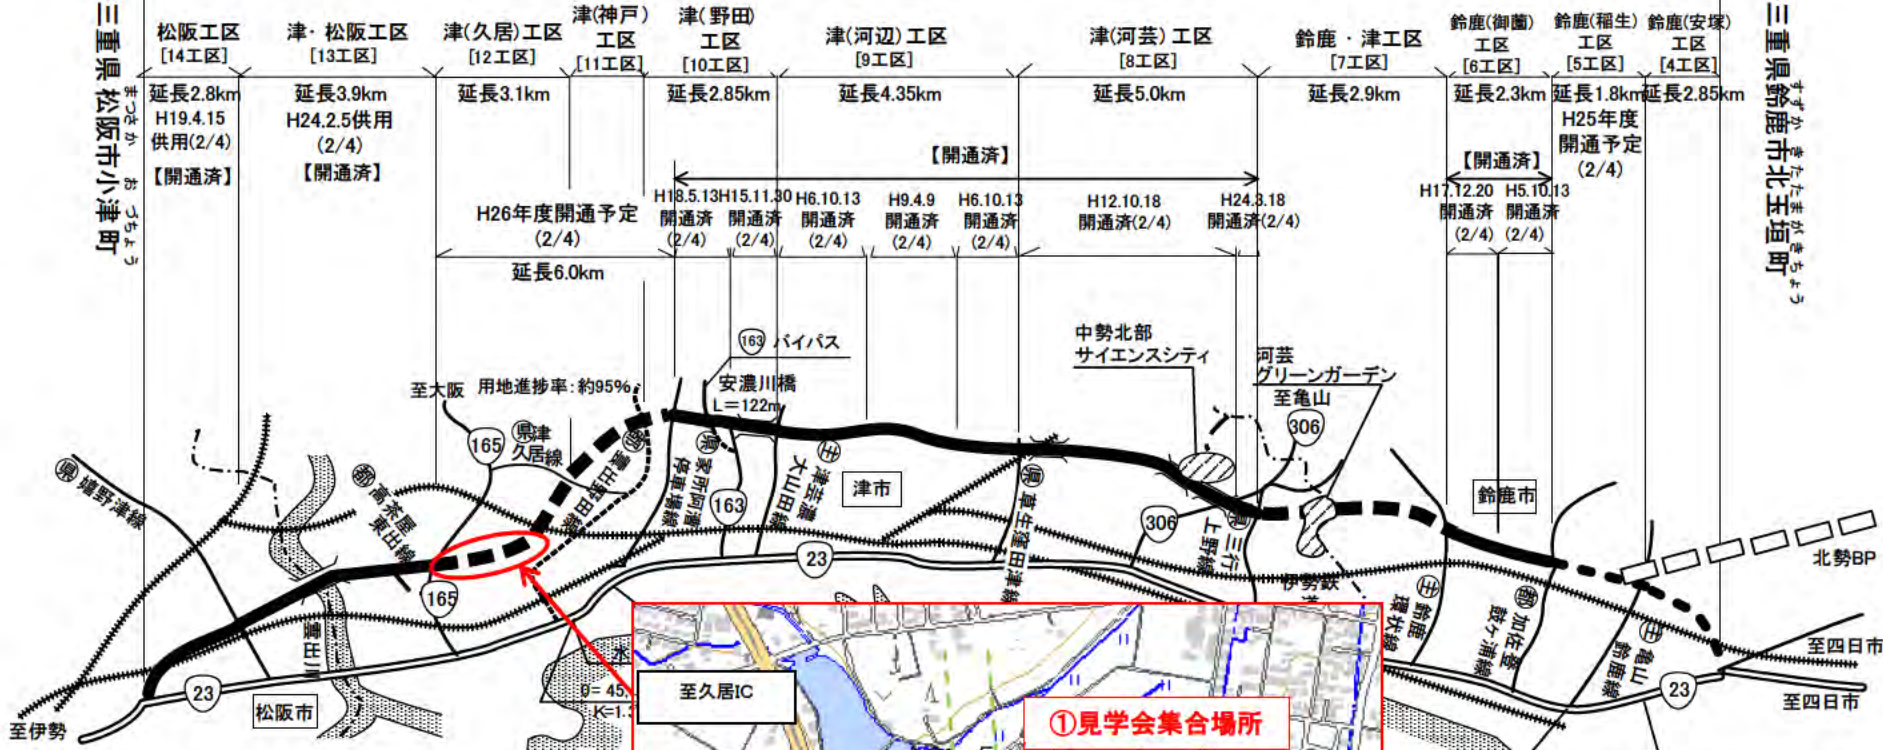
三重県松阪市小津町
まつさか　おづちょう

松阪工区
[14工区]
延長2.8km
H19.4.15
供用(2/4)
【開通済】

津・松阪工区
[13工区]
延長3.9km
H24.2.5供用
(2/4)
【開通済】

津(久居)工区
[12工区]
延長3.1km

津(神戸)
工区
[11工区]

津(野田)
工区
[10工区]
延長2.85km

津(河辺)工区
[9工区]
延長4.35km

津(河芸)工区
[8工区]
延長5.0km

鈴鹿・津工区
[7工区]
延長2.9km

鈴鹿(御薗)
工区
[6工区]
延長2.3km

鈴鹿(稲生)
工区
[5工区]
延長1.8km
H25年度
開通予定
(2/4)

鈴鹿(安塚)
工区
[4工区]
延長2.85km

三重県鈴鹿市北玉垣町
すずか　きたたまがきちょう

【開通済】

H26年度開通予定
(2/4)
延長6.0km

H18.5.13
開通済
(2/4)

H15.11.30
開通済
(2/4)

H6.10.13
開通済
(2/4)

H9.4.9
開通済
(2/4)

H6.10.13
開通済
(2/4)

H12.10.18
開通済(2/4)

H24.3.18
開通済(2/4)

【開通済】
H17.12.20
開通済
(2/4)
H5.10.13
開通済
(2/4)

163 バイパス
安濃川橋
L=122m
中勢北部
サイエンスシティ
河芸
グリーンガーデン
至亀山
306
至大阪
用地進捗率：約95%
165
県 津久居線
県 雲出島貫線
県 家所阿漕停車場線
163
主 津芸濃大山田線
津市
県 亀山白塚線
県 美杉白山
県 嬉野津線
県 高茶屋東出線
主 雲出伊勢線
主 津関線
県 芸濃河芸線
306
主 上野三行線
主 鈴鹿環状線
県 加佐登鼓ヶ浦線
主 亀山鈴鹿線
鈴鹿市
伊勢鉄道
23
北勢BP
至四日市
至四日市
23
165
雲出川
23
松阪市
至伊勢
至久居IC
θ=45
K=1.
①見学会集合場所